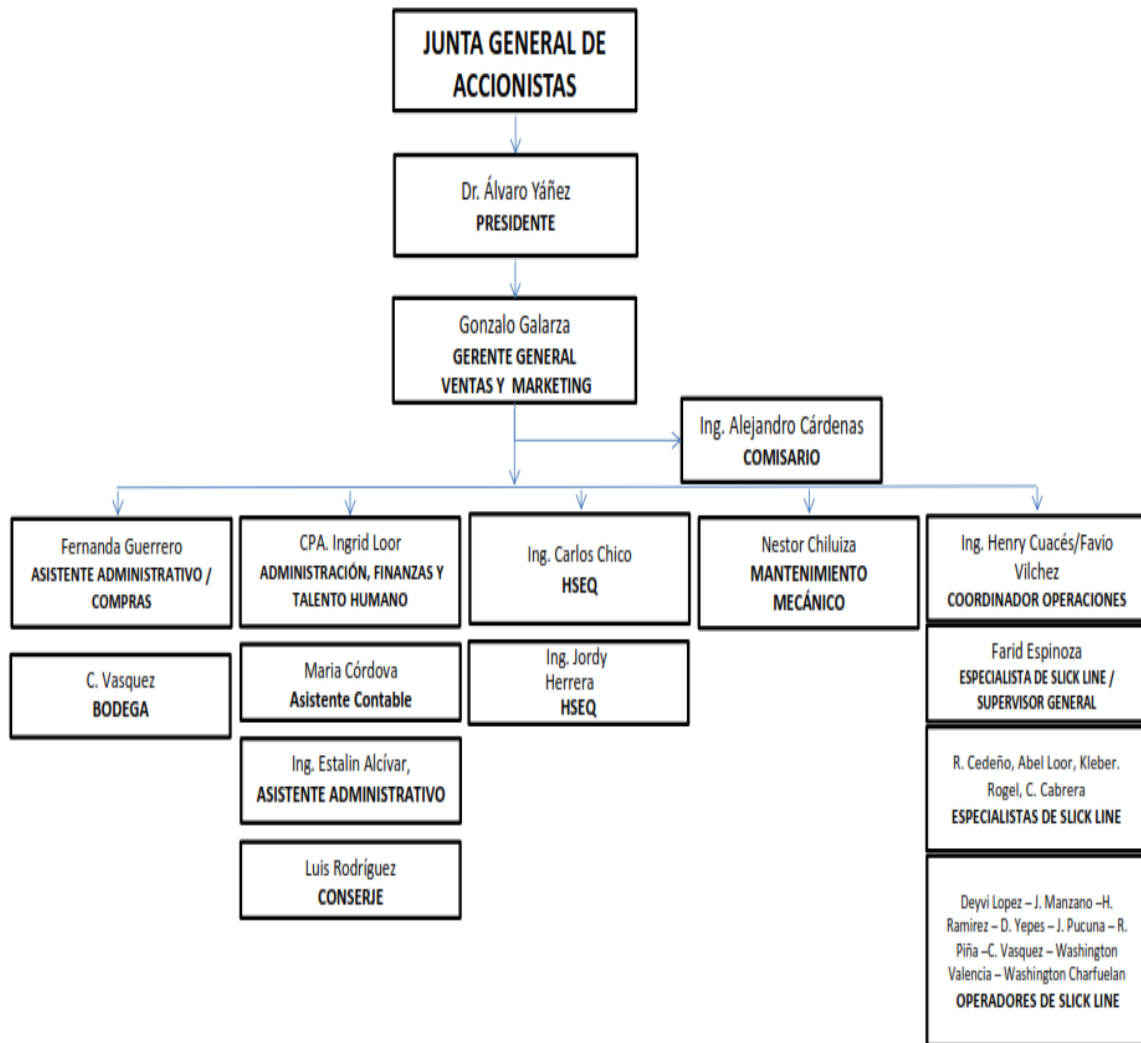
JUNTA GENERAL DE ACCIONISTAS

Dr. Álvaro Yáñez
PRESIDENTE

Gonzalo Galarza
GERENTE GENERAL
VENTAS Y MARKETING

Ing. Alejandro Cárdenas
COMISARIO

Fernanda Guerrero
ASISTENTE ADMINISTRATIVO / COMPRAS

C. Vasquez
BODEGA

CPA. Ingrid Loor
ADMINISTRACIÓN, FINANZAS Y TALENTO HUMANO

Maria Córdova
Asistente Contable

Ing. Estalin Alcívar,
ASISTENTE ADMINISTRATIVO

Luis Rodríguez
CONSERJE

Ing. Carlos Chico
HSEQ

Ing. Jordy Herrera
HSEQ

Nestor Chiluiza
MANTENIMIENTO MECÁNICO

Ing. Henry Cuacés/Favio Vilchez
COORDINADOR OPERACIONES

Farid Espinoza
ESPECIALISTA DE SLICK LINE / SUPERVISOR GENERAL

R. Cedeño, Abel Loor, Kleber. Rogel, C. Cabrera
ESPECIALISTAS DE SLICK LINE

Deyvi Lopez – J. Manzano –H. Ramirez – D. Yepes – J. Pucuna – R. Piña –C. Vasquez – Washington Valencia – Washington Charfuelan
OPERADORES DE SLICK LINE